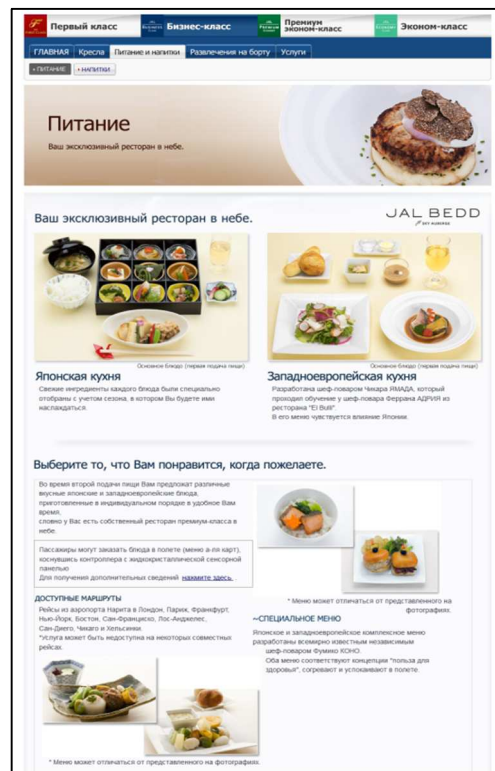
Первый класс
Бизнес-класс
Премиум эконом-класс
Эконом-класс

ГЛАВНАЯ | Кресла | Питание и напитки | Развлечения на борту | Услуги

› ПИТАНИЕ | › НАПИТКИ

Питание
Ваш эксклюзивный ресторан в небе.

Ваш эксклюзивный ресторан в небе.

JAL BEDD
SKY AUBERGE

Основное блюдо (первая подача пищи)
Японская кухня
Свежие ингредиенты каждого блюда были специально отобраны с учетом сезона, в котором Вы будете ими наслаждаться.

Основное блюдо (первая подача пищи)
Западноевропейская кухня
Разработана шеф-поваром Чикара ЯМАДА, который проходил обучение у шеф-повара Феррана АДРИЯ из ресторана "El Bulli".
В его меню чувствуется влияние Японии.

Выберите то, что Вам понравится, когда пожелаете.

Во время второй подачи пищи Вам предложат различные вкусные японские и западноевропейские блюда, приготовленные в индивидуальном порядке в удобное Вам время, словно у Вас есть собственный ресторан премиум-класса в небе.

Пассажиры могут заказать блюда в полете (меню а-ля карт), коснувшись контроллера с жидкокристаллической сенсорной панелью
Для получения дополнительных сведений нажмите здесь.

ДОСТУПНЫЕ МАРШРУТЫ
Рейсы из аэропорта Нарита в Лондон, Париж, Франкфурт, Нью-Йорк, Бостон, Сан-Франциско, Лос-Анджелес, Сан-Диего, Чикаго и Хельсинки.
*Услуга может быть недоступна на некоторых совместных рейсах.

* Меню может отличаться от представленного на фотографиях.

~СПЕЦИАЛЬНОЕ МЕНЮ
Японское и западноевропейское комплексное меню разработаны всемирно известным независимым шеф-поваром Фумико КОНО.
Оба меню соответствуют концепции "польза для здоровья", согревают и успокаивают в полете.

* Меню может отличаться от представленного на фотографиях.